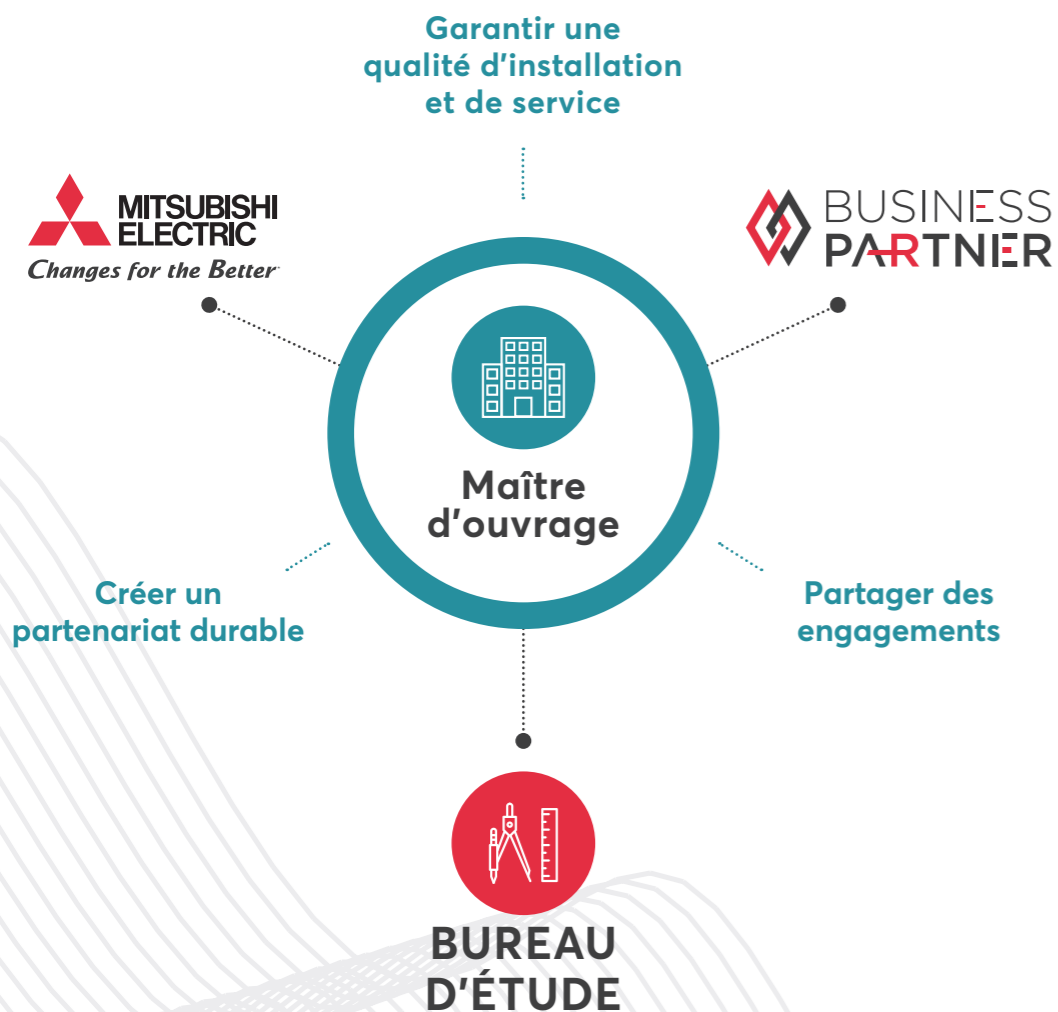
Garantir une qualité d'installation et de service

MITSUBISHI ELECTRIC
Changes for the Better

BUSINESS PARTNER

Maître d'ouvrage

Créer un partenariat durable

Partager des engagements

BUREAU D'ÉTUDE